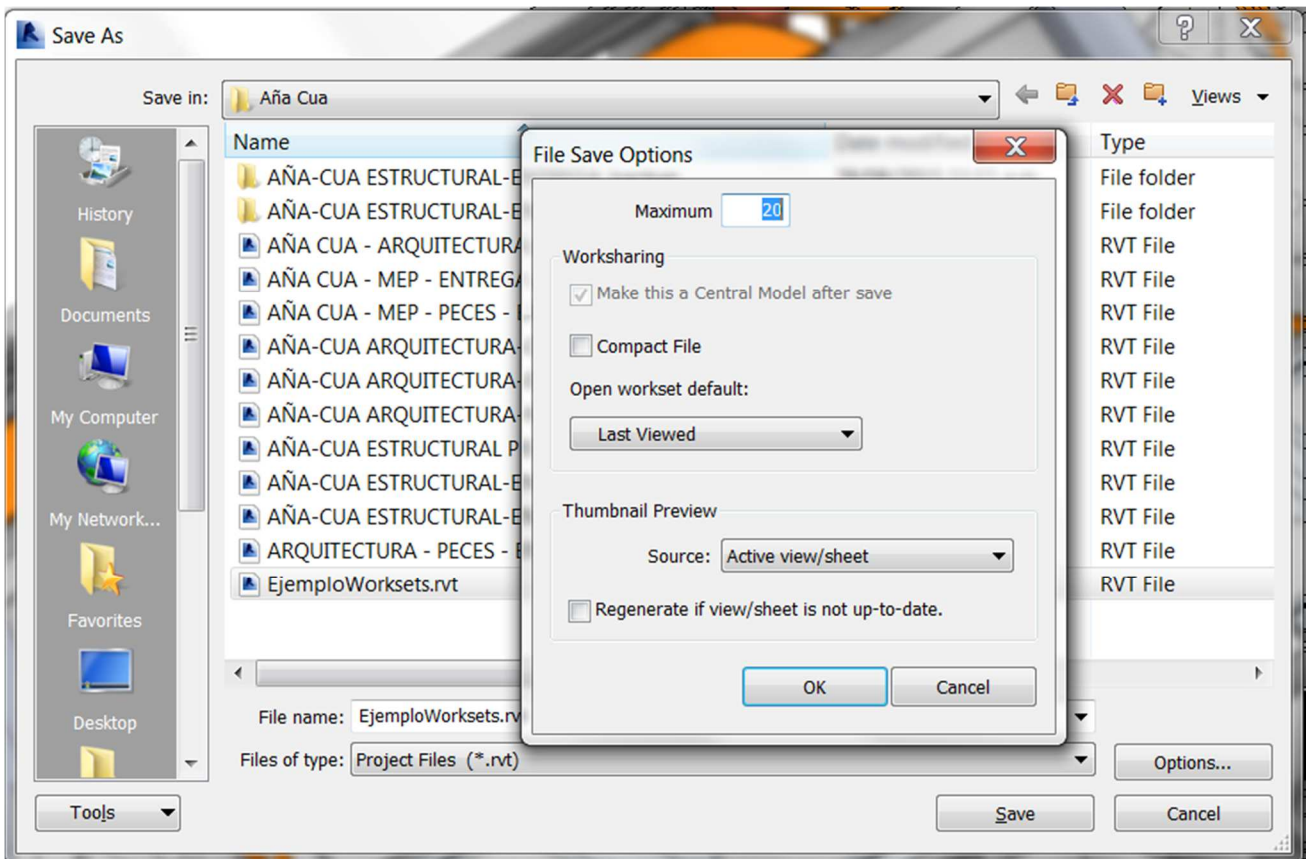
Save As

Save in: Aña Cua

Views

History

Documents

My Computer

My Network...

Favorites

Desktop

Name

AÑA-CUA ESTRUCTURAL-E
AÑA-CUA ESTRUCTURAL-E
AÑA CUA - ARQUITECTURA
AÑA CUA - MEP - ENTREGA
AÑA CUA - MEP - PECES -
AÑA-CUA ARQUITECTURA-
AÑA-CUA ARQUITECTURA-
AÑA-CUA ARQUITECTURA-
AÑA-CUA ESTRUCTURAL P
AÑA-CUA ESTRUCTURAL-E
AÑA-CUA ESTRUCTURAL-E
ARQUITECTURA - PECES - E
EjemploWorksets.rvt

Type
File folder
File folder
RVT File
RVT File
RVT File
RVT File
RVT File
RVT File
RVT File
RVT File
RVT File
RVT File
RVT File

File name: EjemploWorksets.rvt

Files of type: Project Files (*.rvt)

Options...

Tools

Save

Cancel

File Save Options

Maximum 20

Worksharing

Make this a Central Model after save

Compact File

Open workset default:

Last Viewed

Thumbnail Preview

Source: Active view/sheet

Regenerate if view/sheet is not up-to-date.

OK

Cancel